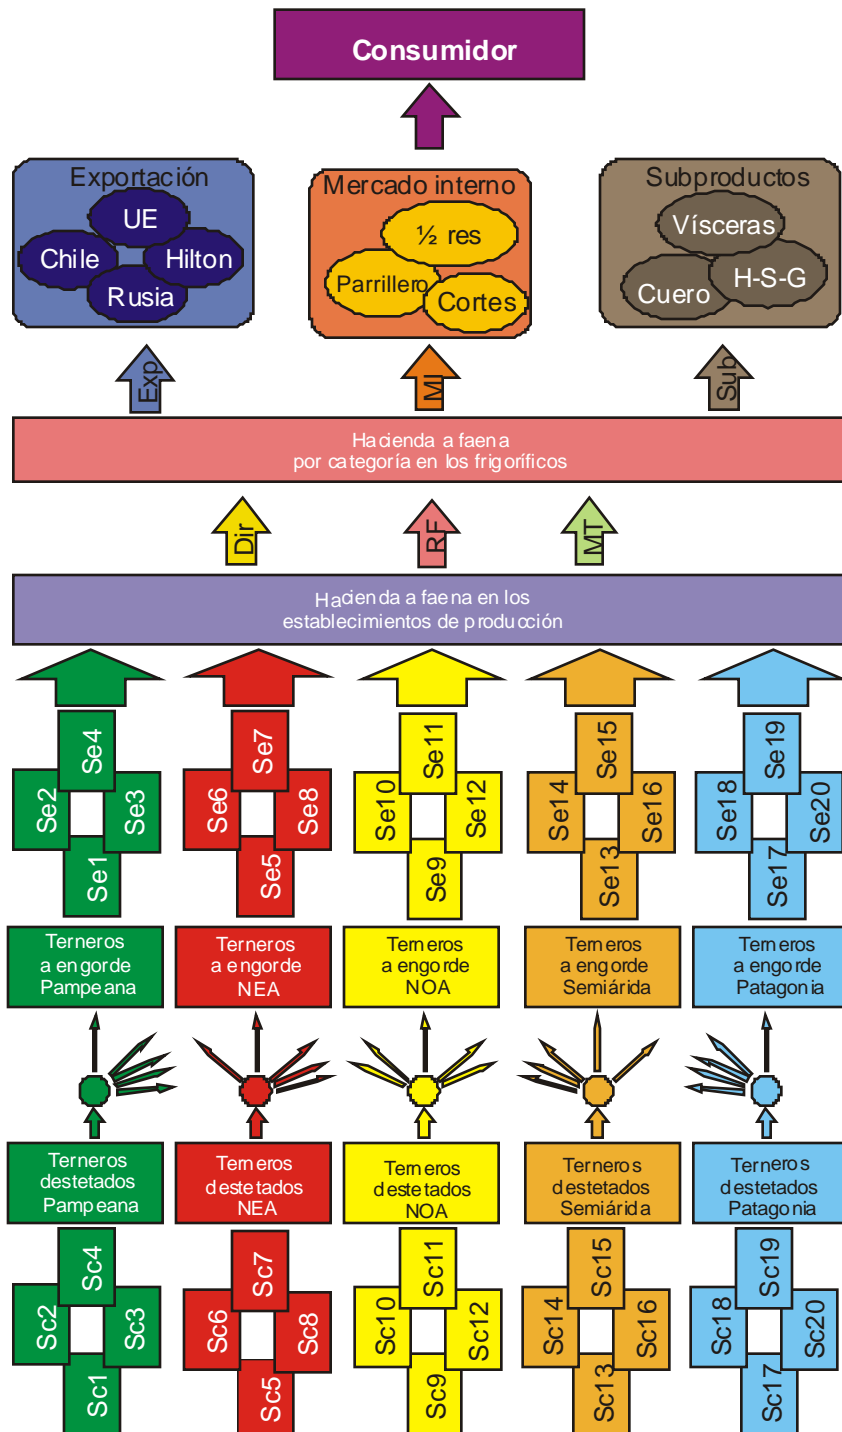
Consumidor

Exportación
UE
Chile
Hilton
Rusia

Mercado interno
½ res
Parrillero
Cortes

Subproductos
Vísceras
Cuero
H-S-G

Exp
MI
Sub

Hacienda a faena
por categoría en los frigoríficos

Dir
RF
MT

Hacienda a faena en los
establecimientos de producción

Se4
Se2
Se3
Se1

Se7
Se6
Se8
Se5

Se11
Se10
Se12
Se9

Se15
Se14
Se16
Se13

Se19
Se18
Se20
Se17

Terneros a engorde Pampeana

Terneros a engorde NEA

Terneros a engorde NOA

Terneros a engorde Semiárida

Terneros a engorde Patagonia

Terneros destetados Pampeana

Terneros destetados NEA

Terneros destetados NOA

Terneros destetados Semiárida

Terneros destetados Patagonia

Sc4
Sc2
Sc3
Sc1

Sc7
Sc6
Sc8
Sc5

Sc11
Sc10
Sc12
Sc9

Sc15
Sc14
Sc16
Sc13

Sc19
Sc18
Sc20
Sc17